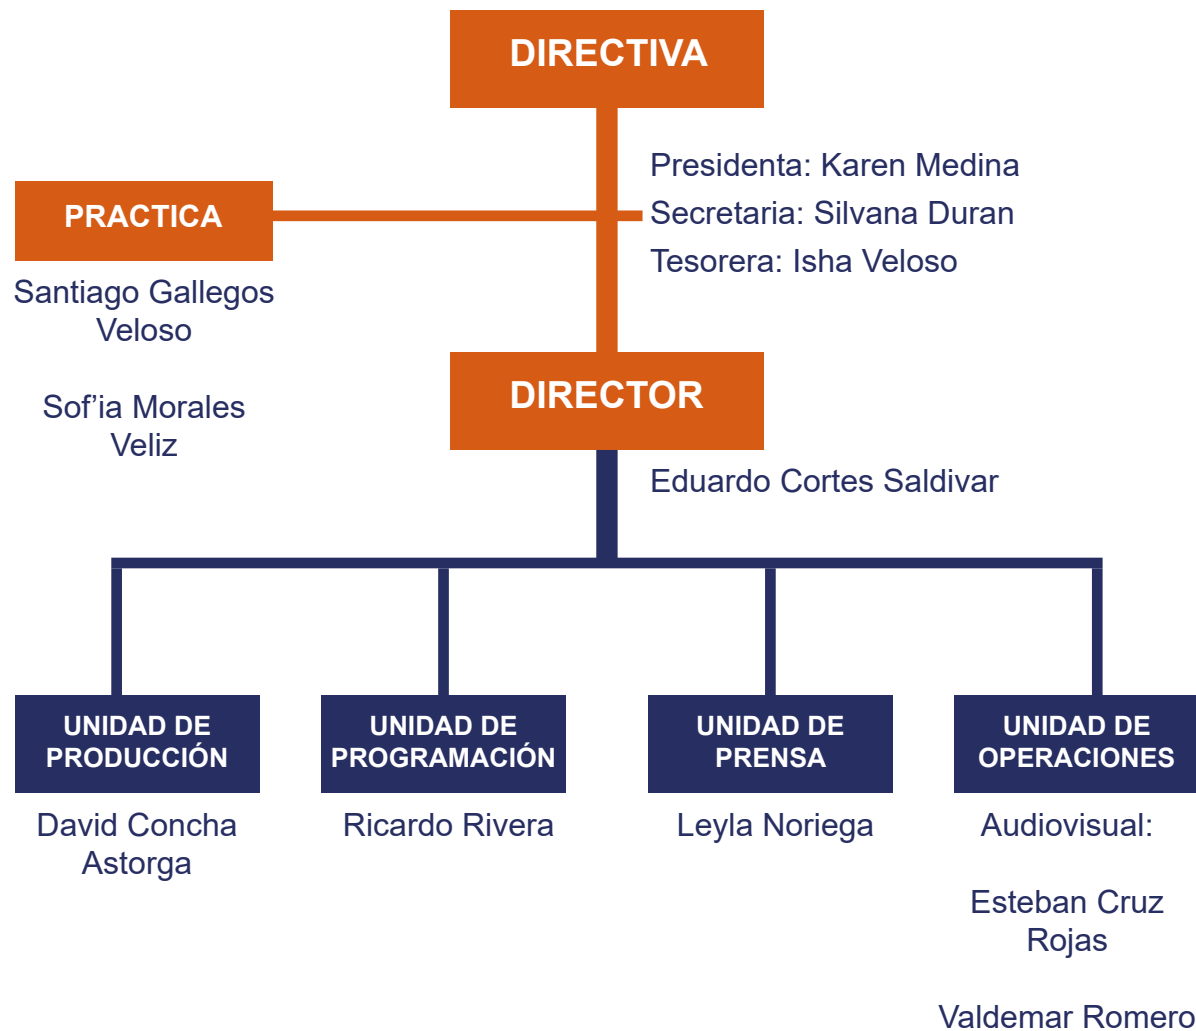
DIRECTIVA

Presidenta: Karen Medina
Secretaria: Silvana Duran
Tesorera: Isha Veloso

PRACTICA

Santiago Gallegos Veloso

Sof’ia Morales Veliz

DIRECTOR

Eduardo Cortes Saldivar

UNIDAD DE PRODUCCIÓN

David Concha Astorga

UNIDAD DE PROGRAMACIÓN

Ricardo Rivera

UNIDAD DE PRENSA

Leyla Noriega

UNIDAD DE OPERACIONES

Audiovisual:

Esteban Cruz Rojas

Valdemar Romero